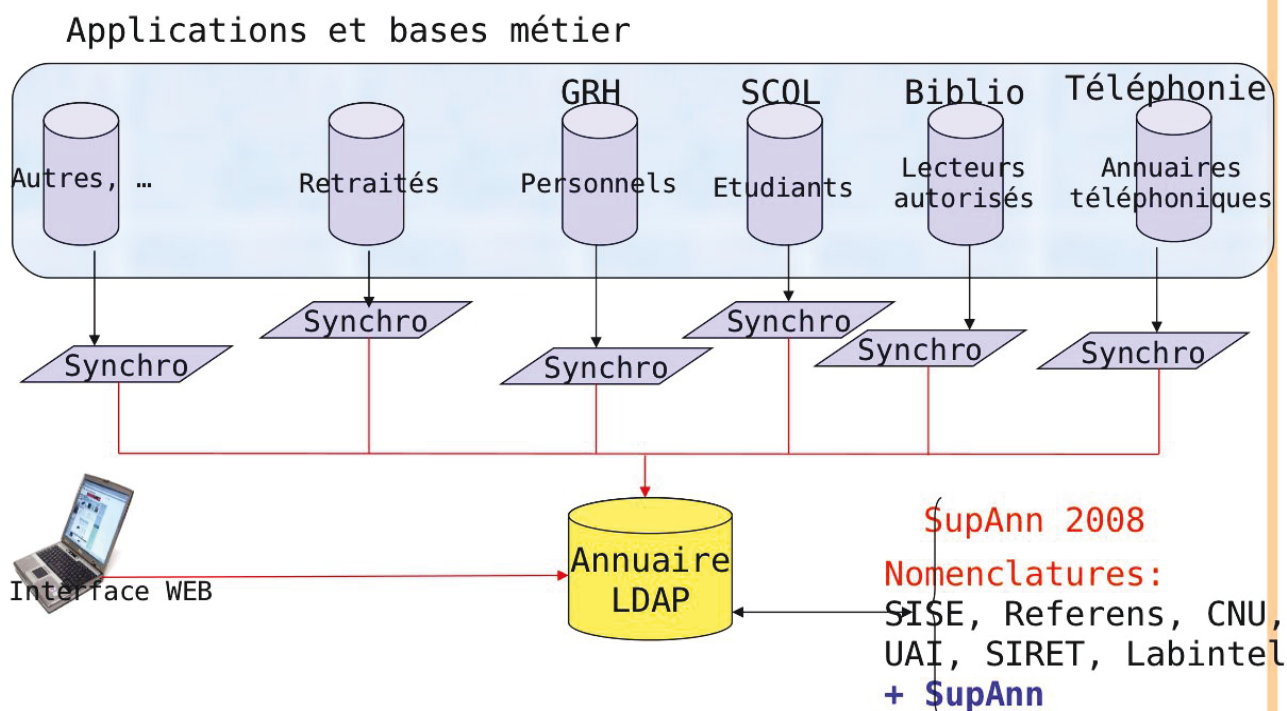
Applications et bases métier

GRH
SCOL
Biblio
Téléphonie

Autres, …
Retraités
Personnels
Etudiants
Lecteurs autorisés
Annuaires téléphoniques

Synchro
Synchro
Synchro
Synchro
Synchro
Synchro

Interface WEB

Annuaire LDAP

SupAnn 2008
Nomenclatures:
SISE, Referens, CNU,
UAI, SIRET, Labintel
+ SupAnn